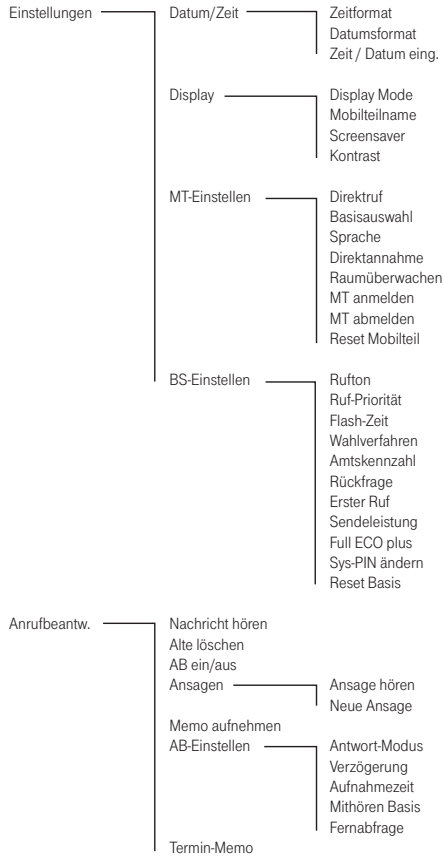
Einstellungen
Datum/Zeit
Zeitformat
Datumsformat
Zeit / Datum eing.
Display
Display Mode
Mobilteilname
Screensaver
Kontrast
MT-Einstellen
Direktruf
Basisauswahl
Sprache
Direktannahme
Raumüberwachen
MT anmelden
MT abmelden
Reset Mobilteil
BS-Einstellen
Rufton
Ruf-Priorität
Flash-Zeit
Wahlverfahren
Amtskennzahl
Rückfrage
Erster Ruf
Sendeleistung
Full ECO plus
Sys-PIN ändern
Reset Basis

Anrufbeantw.
Nachricht hören
Alte löschen
AB ein/aus
Ansagen
Ansage hören
Neue Ansage
Memo aufnehmen
AB-Einstellen
Antwort-Modus
Verzögerung
Aufnahmezeit
Mithören Basis
Fernabfrage
Termin-Memo